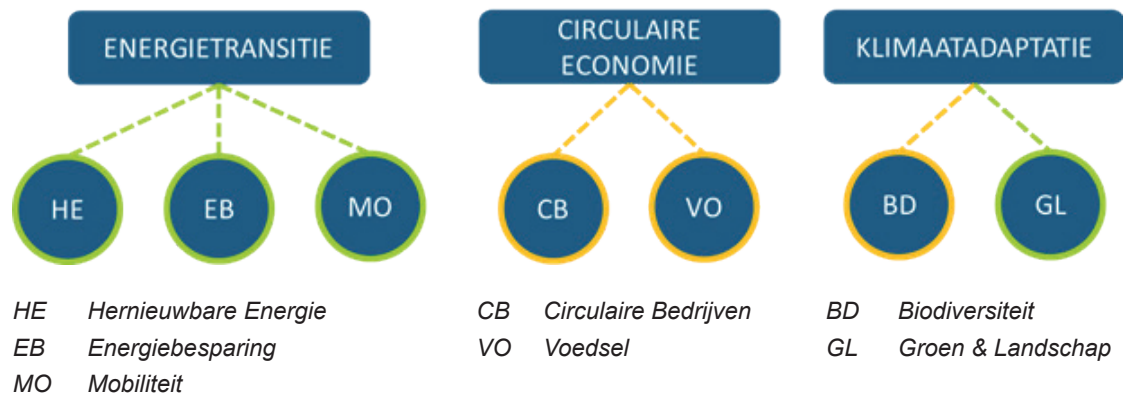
ENERGIETRANSITIE

HE

EB

MO

HE Hernieuwbare Energie
EB Energiebesparing
MO Mobiliteit

CIRCULAIRE ECONOMIE

CB

VO

CB Circulaire Bedrijven
VO Voedsel

KLIMAATADAPTATIE

BD

GL

BD Biodiversiteit
GL Groen & Landschap